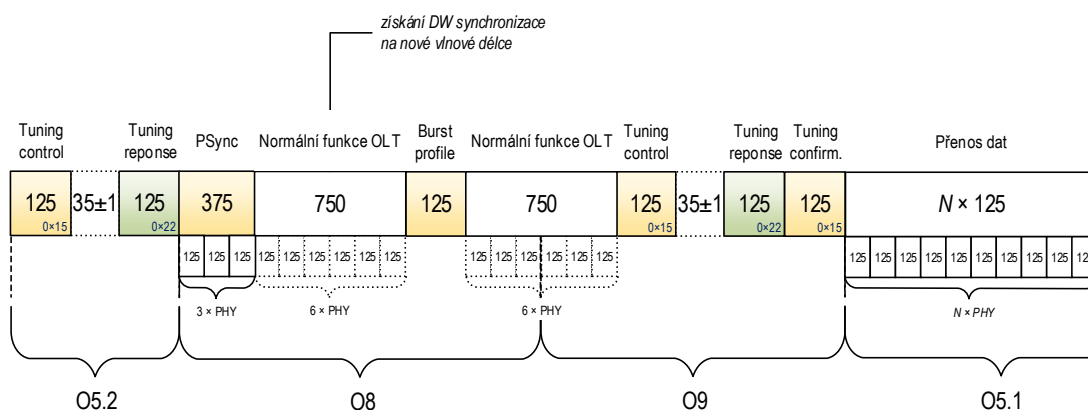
získání DW synchronizace
na nové vlnové délce

Tuning control

Tuning reponse

PSync

Normální funkce OLT

Burst profile

Normální funkce OLT

Tuning control

Tuning reponse

Tuning confirm.

Přenos dat

125 0×15

35±1

125 0×22

375

750

125

750

125 0×15

35±1

125 0×22

125 0×15

$N$ × 125

125 125 125 125 125 125 125 125 125

125 125 125 125 125 125

125 125 125 125 125 125 125 125 125 12

3 × PHY

6 × PHY

6 × PHY

$N$ × PHY

O5.2

O8

O9

O5.1